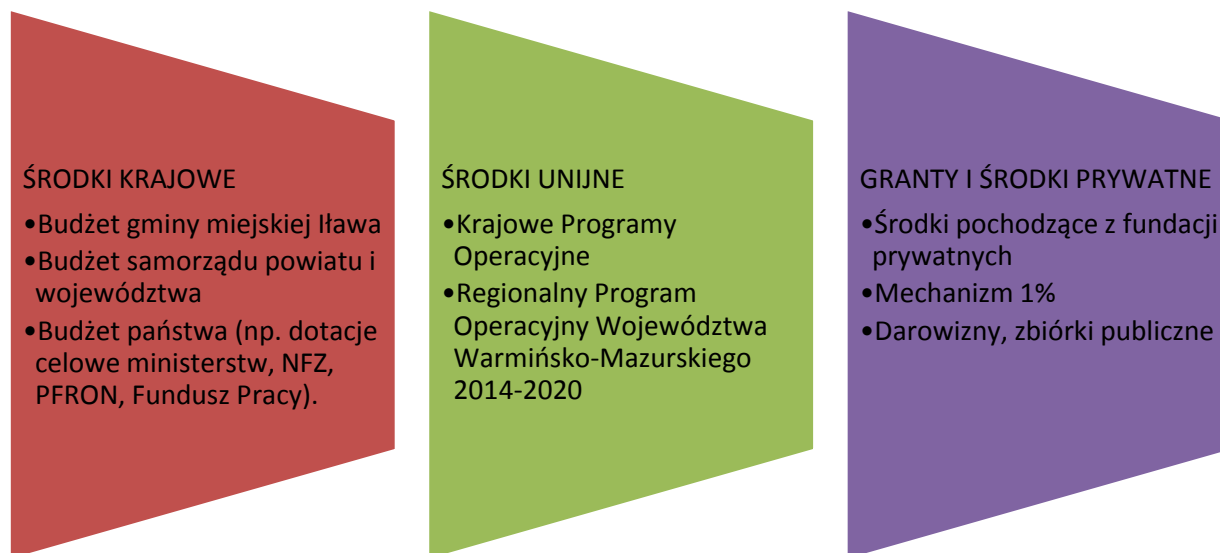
ŚRODKI KRAJOWE

•Budżet gminy miejskiej Iława
•Budżet samorządu powiatu i województwa
•Budżet państwa (np. dotacje celowe ministerstw, NFZ, PFRON, Fundusz Pracy).

ŚRODKI UNIJNE

•Krajowe Programy Operacyjne
•Regionalny Program Operacyjny Województwa Warmińsko-Mazurskiego 2014-2020

GRANTY I ŚRODKI PRYWATNE

•Środki pochodzące z fundacji prywatnych
•Mechanizm 1%
•Darowizny, zbiórki publiczne